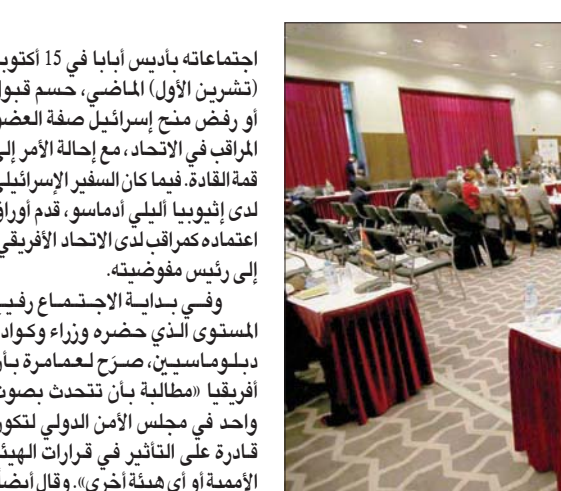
اجتماعاته بأديس أبابا في 15 أكتوب
(تشرين الأول) الماضي، حسم قبو
أو رفض منح إسرائيل صفة العض
المراقب في الاتحاد، مع إحالة الأمر إل
قمة القادة. فيما كان السفير الإسرائيل
لدى إثيوبيا أليلي أدماسو، قدم أوراق
اعتماده كمراقب لدى الاتحاد الأفريقي
إلى رئيس مفوضيته.

وفي بداية الاجتماع رفي
المستوى الذي حضره وزراء وكواد
دبلوماسيين، صرح لعمامرة بأ
أفريقيا «مطالبة بأن تتحدث بصوت
واحد في مجلس الأمن الدولي لتكو
قادرة على التأثير في قرارات الهيئ
الأممية أو أي هيئة أخرى». وقال أيض